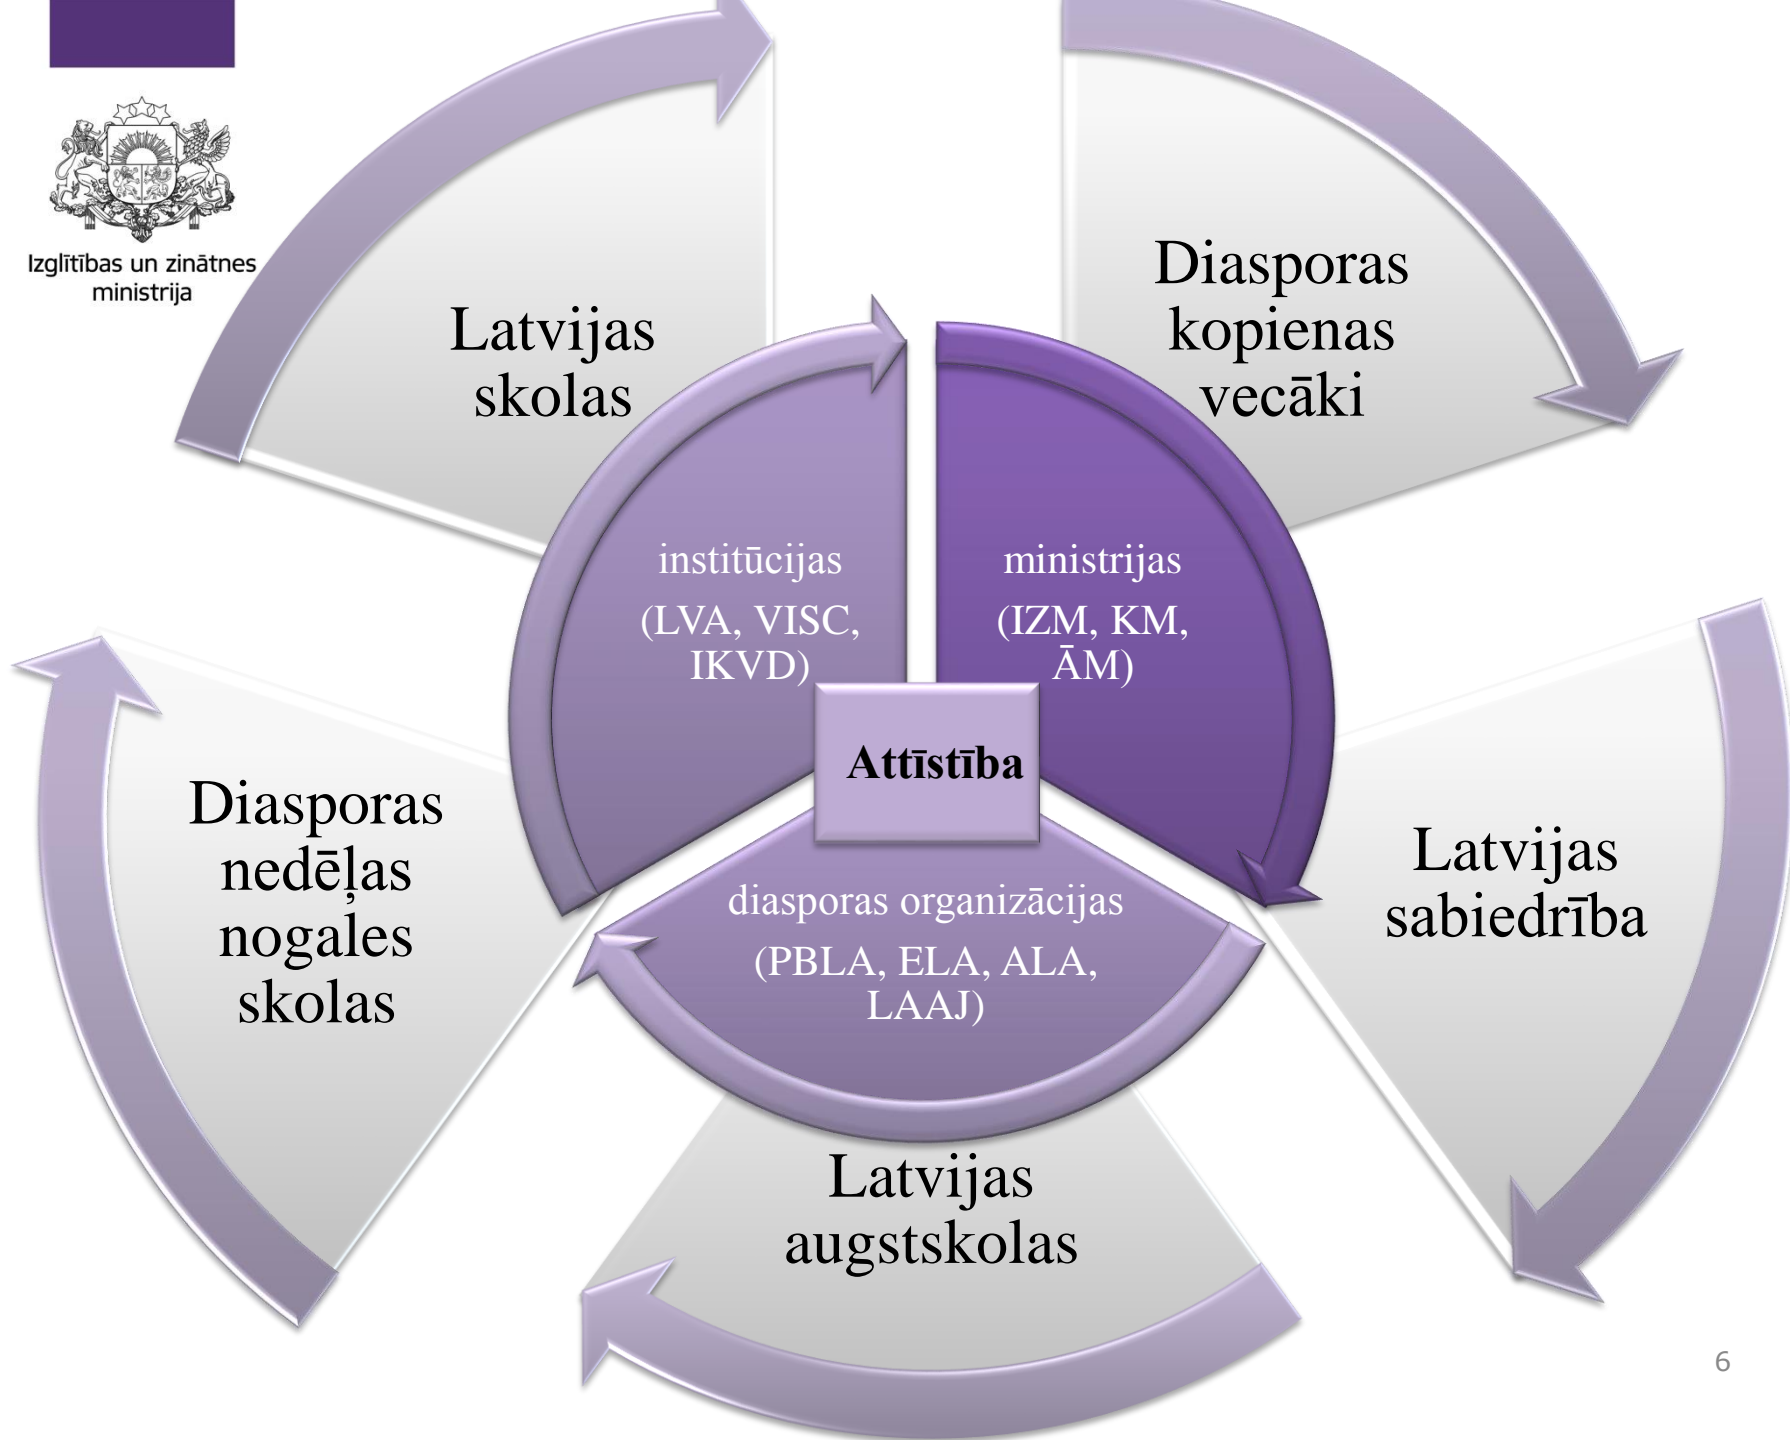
Izglītības un zinātnes ministrija

Latvijas skolas

Diasporas kopienas vecāki

institūcijas

(LVA, VISC, IKVD)

ministrijas

(IZM, KM, ĀM)

Attīstība

Diasporas nedēļas nogales skolas

Latvijas sabiedrība

diasporas organizācijas

(PBLA, ELA, ALA, LAAJ)

Latvijas augstskolas

6